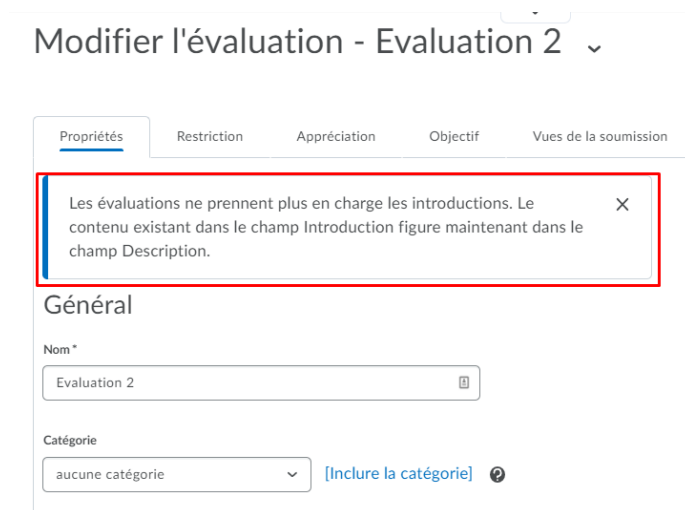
Modifier l'évaluation - Evaluation 2

Propriétés | Restriction | Appréciation | Objectif | Vues de la soumission

Les évaluations ne prennent plus en charge les introductions. Le contenu existant dans le champ Introduction figure maintenant dans le champ Description.

Général

Nom *

Evaluation 2

Catégorie

aucune catégorie

[Inclure la catégorie]